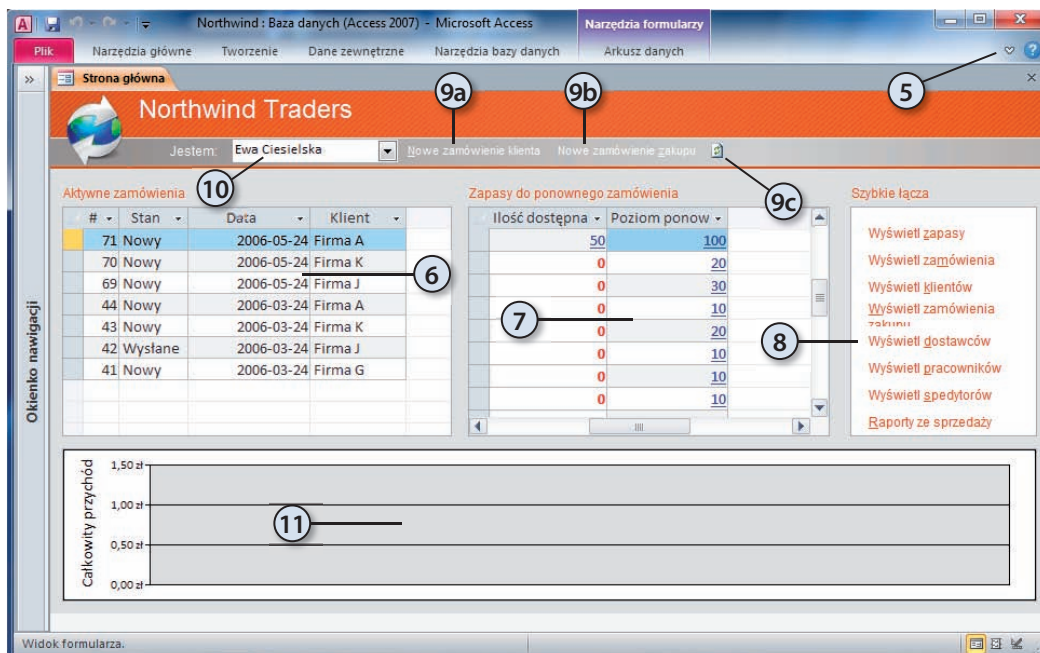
Northwind : Baza danych (Access 2007) - Microsoft Access

Narzędzia formularzy

Plik | Narzędzia główne | Tworzenie | Dane zewnętrzne | Narzędzia bazy danych | Arkusz danych

Strona główna

Northwind Traders

9a 9b 5

Jestem: Ewa Ciesielska | Nowe zamówienie klienta | Nowe zamówienie zakupu

10 9c

Aktywne zamówienia

| # | Stan | Data | Klient |
|---|---|---|---|
| 71 | Nowy | 2006-05-24 | Firma A |
| 70 | Nowy | 2006-05-24 | Firma K |
| 69 | Nowy | 2006-05-24 | Firma J |
| 44 | Nowy | 2006-03-24 | Firma A |
| 43 | Nowy | 2006-03-24 | Firma K |
| 42 | Wysłane | 2006-03-24 | Firma J |
| 41 | Nowy | 2006-03-24 | Firma G |

6

Zapasy do ponownego zamówienia

| Ilość dostępna | Poziom ponow |
|---|---|
| 50 | 100 |
| 0 | 20 |
| 0 | 30 |
| 0 | 10 |
| 0 | 20 |
| 0 | 10 |
| 0 | 10 |
| 0 | 10 |

7

Szybkie łącza

Wyświetl zapasy
Wyświetl zamówienia
Wyświetl klientów
Wyświetl zamówienia zakupu
Wyświetl dostawców
Wyświetl pracowników
Wyświetl spedytorów
Raporty ze sprzedaży

8

Okienko nawigacji

Całkowity przychód

1,50 zł
1,00 zł
0,50 zł
0,00 zł

11

Widok formularza.